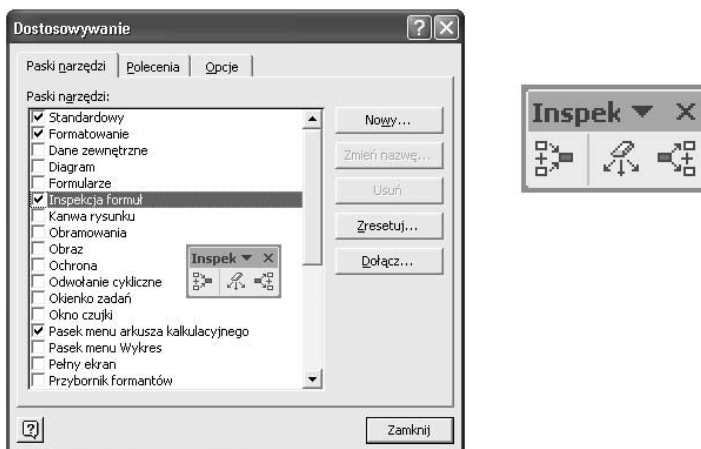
Dostosowywanie

Paski narzędzi | Polecenia | Opcje

Paski narzędzi:

- [x] Standardowy
- [x] Formatowanie
- [ ] Dane zewnętrzne
- [ ] Diagram
- [ ] Formularze
- [x] Inspekcja formuł
- [ ] Kanwa rysunku
- [ ] Obramowania
- [ ] Obraz
- [ ] Ochrona
- [ ] Odwołanie cykliczne
- [ ] Okienko zadań
- [ ] Okno czujki
- [x] Pasek menu arkusza kalkulacyjnego
- [ ] Pasek menu Wykres
- [ ] Pełny ekran
- [ ] Przybornik formantów

Inspek ▼ ×

Nowy...

Zmień nazwę...

Usuń

Zresetuj...

Dołącz...

Zamknij

Inspek ▼ ×